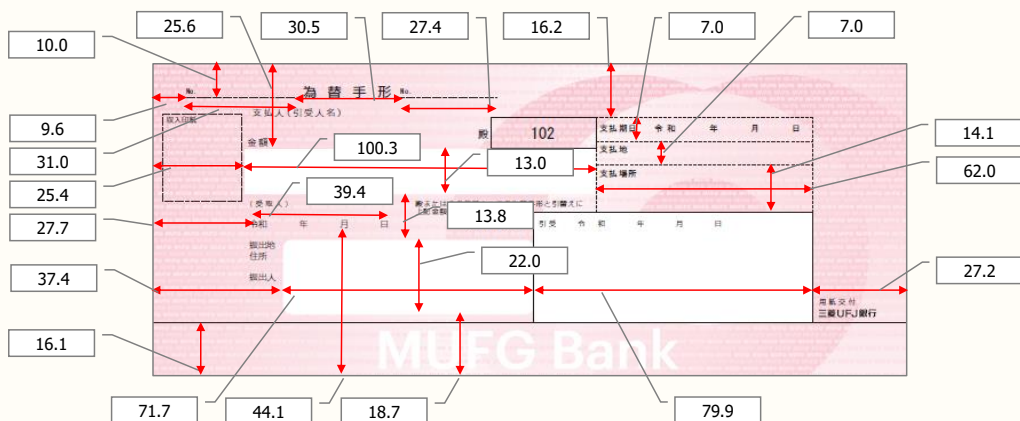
25.6
30.5
27.4
16.2
7.0
7.0
10.0
No.
為 替 手 形
No.
9.6
支払人（引受人名）
102
支払期日 令和 年 月 日
収入印紙
殿
31.0
金額
100.3
支払地
13.0
14.1
25.4
支払場所
62.0
（受取人）
39.4
27.7
令和 年 月 日
13.8
引受 令和 年 月 日
振出地
住所
22.0
振出人
37.4
27.2
用紙交付
三菱UFJ銀行
16.1
MUFG Bank
71.7
44.1
18.7
79.9